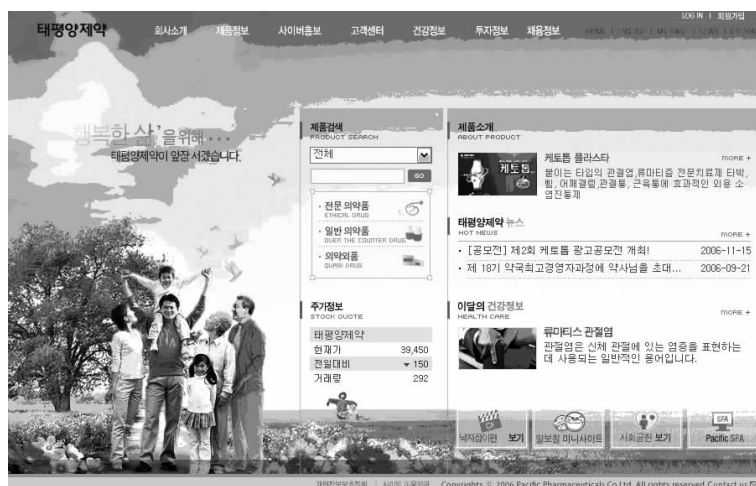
LOG IN | 회원가입

태평양제약

회사소개 제품정보 사이버홍보 고객센터 건강정보 투자정보 채용정보

HOME | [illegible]

행복한 삶을 위해...
태평양제약이 앞장 서겠습니다.

제품검색
PRODUCT SEARCH

전체

GO

· 전문 의약품
ETHICAL DRUG

· 일반 의약품
OVER THE COUNTER DRUG

· 의약외품
QUASI DRUG

주가정보
STOCK QUOTE

| 태평양제약 | |
|---|---|
| 현재가 | 39,450 |
| 전일대비 | ▼ 150 |
| 거래량 | 292 |

제품소개
ABOUT PRODUCT

케토톱 플라스타
붙이는 타입의 관절염,류마티즘 전문치료제 타박, 삠, 어깨결림,관절통, 근육통에 효과적인 외용 소염진통제

MORE +

태평양제약 뉴스
HOT NEWS

MORE +

· [공모전] 제2회 케토톱 광고공모전 개최! 2006-11-15
· 제 18기 약국최고경영자과정에 약사님을 초대... 2006-09-21

이달의 건강정보
HEALTH CARE

MORE +

류마티스 관절염
관절염은 신체 관절에 있는 염증을 표현하는데 사용되는 일반적인 용어입니다.

넥지갑이편 보기

일보험 미니사이트

사회공헌 보기

SFA
Pacific SFA

개인정보보호정책 | 사이트 이용약관 Copyrights © 2006 Pacific Pharmaceuticals Co.,Ltd. All rights reserved. Contact us